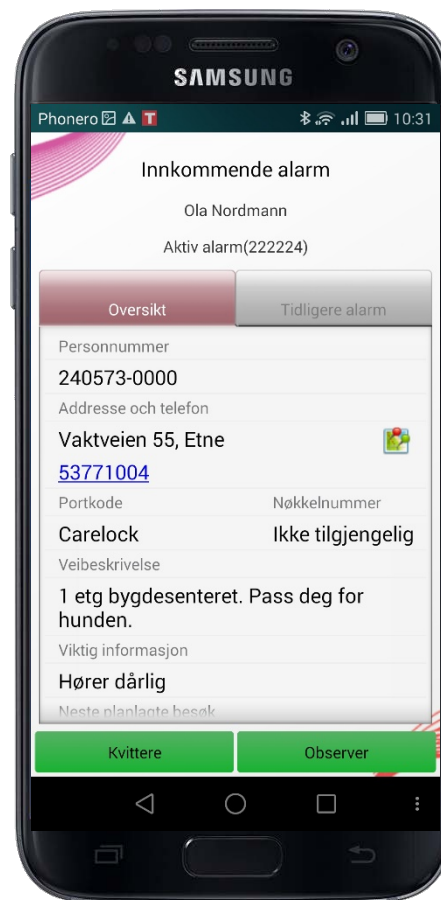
SAMSUNG

Phonero 10:31

Innkommende alarm

Ola Nordmann

Aktiv alarm(222224)

Oversikt

Tidligere alarm

Personnummer

240573-0000

Addresse och telefon

Vaktveien 55, Etne

53771004

Portkode

Nøkkelnummer

Carelock

Ikke tilgjengelig

Veibeskrivelse

1 etg bygdesenteret. Pass deg for hunden.

Viktig informasjon

Hører dårlig

Neste planlagte besøk

Kvittere

Observer